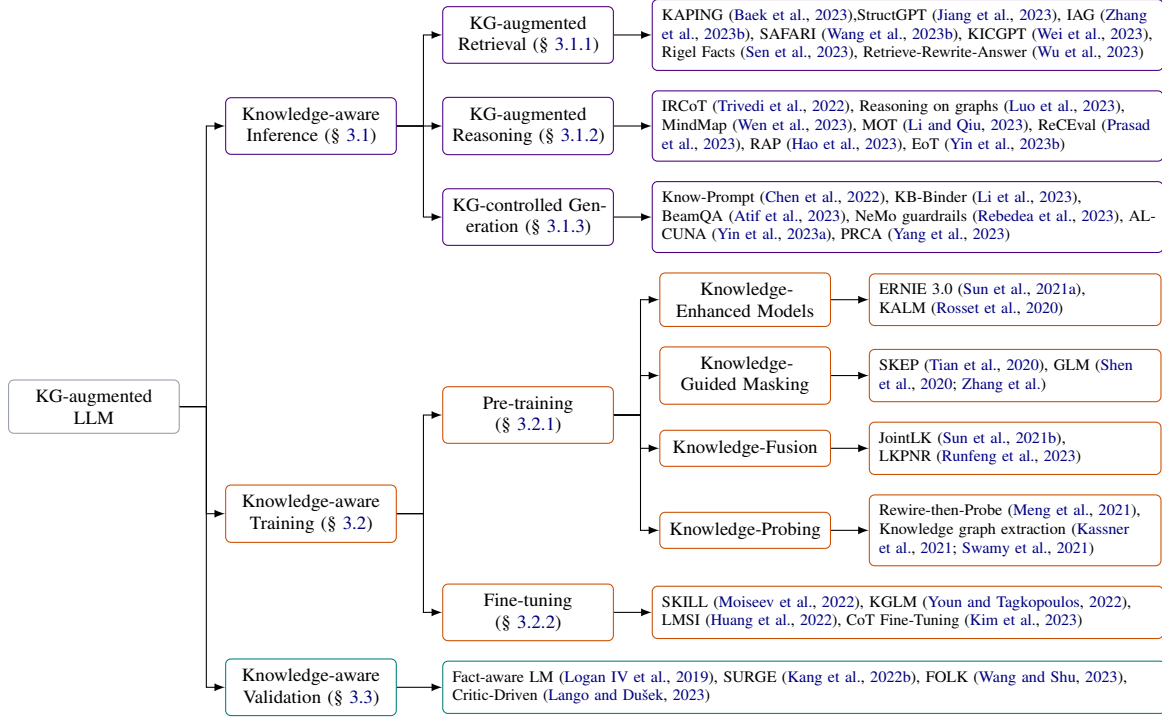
KG-augmented LLM

Knowledge-aware Inference (§ 3.1)

KG-augmented Retrieval (§ 3.1.1)

KAPING (Baek et al., 2023),StructGPT (Jiang et al., 2023), IAG (Zhang et al., 2023b), SAFARI (Wang et al., 2023b), KICGPT (Wei et al., 2023), Rigel Facts (Sen et al., 2023), Retrieve-Rewrite-Answer (Wu et al., 2023)

KG-augmented Reasoning (§ 3.1.2)

IRCoT (Trivedi et al., 2022), Reasoning on graphs (Luo et al., 2023), MindMap (Wen et al., 2023), MOT (Li and Qiu, 2023), ReCEval (Prasad et al., 2023), RAP (Hao et al., 2023), EoT (Yin et al., 2023b)

KG-controlled Generation (§ 3.1.3)

Know-Prompt (Chen et al., 2022), KB-Binder (Li et al., 2023), BeamQA (Atif et al., 2023), NeMo guardrails (Rebedea et al., 2023), ALCUNA (Yin et al., 2023a), PRCA (Yang et al., 2023)

Knowledge-aware Training (§ 3.2)

Pre-training (§ 3.2.1)

Knowledge-Enhanced Models

ERNIE 3.0 (Sun et al., 2021a), KALM (Rosset et al., 2020)

Knowledge-Guided Masking

SKEP (Tian et al., 2020), GLM (Shen et al., 2020; Zhang et al.)

Knowledge-Fusion

JointLK (Sun et al., 2021b), LKPNR (Runfeng et al., 2023)

Knowledge-Probing

Rewire-then-Probe (Meng et al., 2021), Knowledge graph extraction (Kassner et al., 2021; Swamy et al., 2021)

Fine-tuning (§ 3.2.2)

SKILL (Moiseev et al., 2022), KGLM (Youn and Tagkopoulos, 2022), LMSI (Huang et al., 2022), CoT Fine-Tuning (Kim et al., 2023)

Knowledge-aware Validation (§ 3.3)

Fact-aware LM (Logan IV et al., 2019), SURGE (Kang et al., 2022b), FOLK (Wang and Shu, 2023), Critic-Driven (Lango and Dušek, 2023)